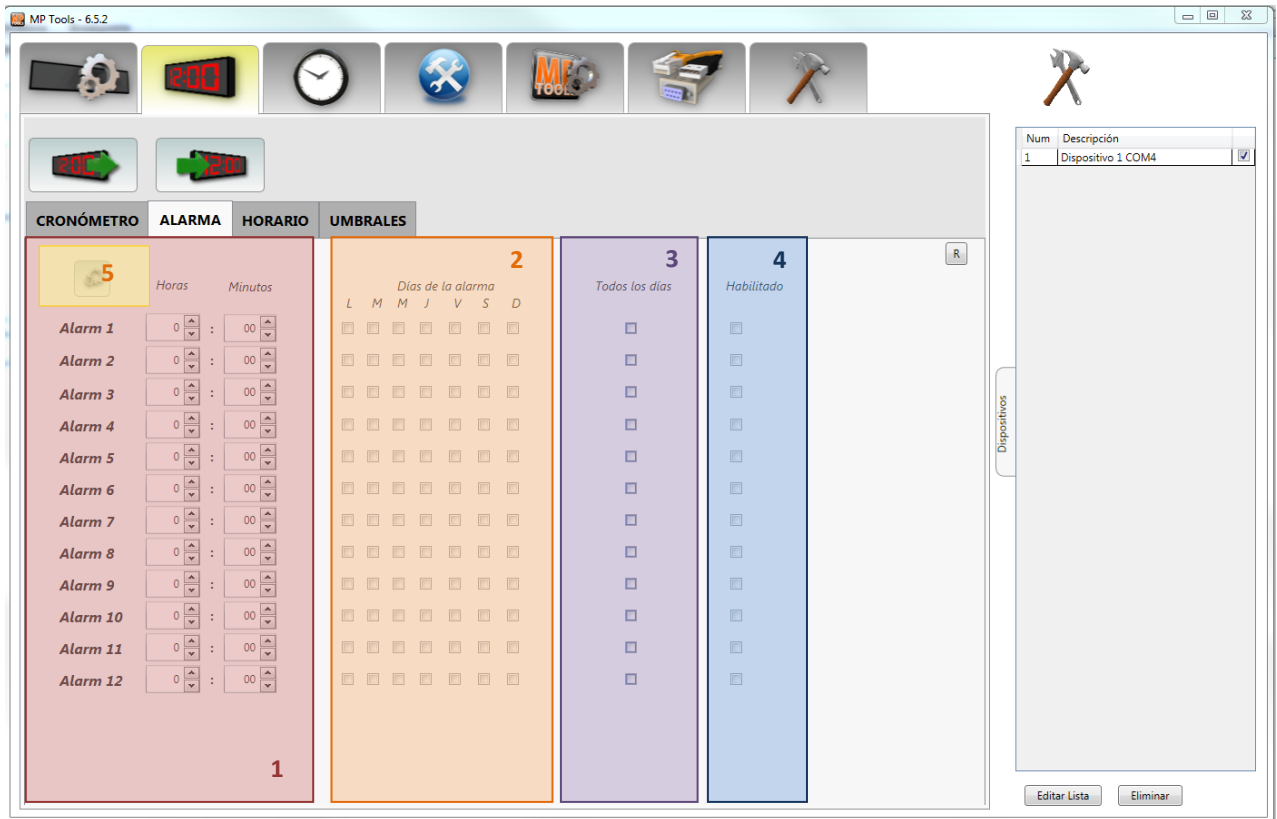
MP Tools - 6.5.2

2:00

MP TOOLS

CRONÓMETRO ALARMA HORARIO UMBRALES

R

5 Horas Minutos

Alarm 1 0 : 00
Alarm 2 0 : 00
Alarm 3 0 : 00
Alarm 4 0 : 00
Alarm 5 0 : 00
Alarm 6 0 : 00
Alarm 7 0 : 00
Alarm 8 0 : 00
Alarm 9 0 : 00
Alarm 10 0 : 00
Alarm 11 0 : 00
Alarm 12 0 : 00

1

2
Días de la alarma
L M M J V S D

3
Todos los días

4
Habilitado

Dispositivos

| Num | Descripción | |
|---|---|---|
| 1 | Dispositivo 1 COM4 | ☑ |

Editar Lista Eliminar